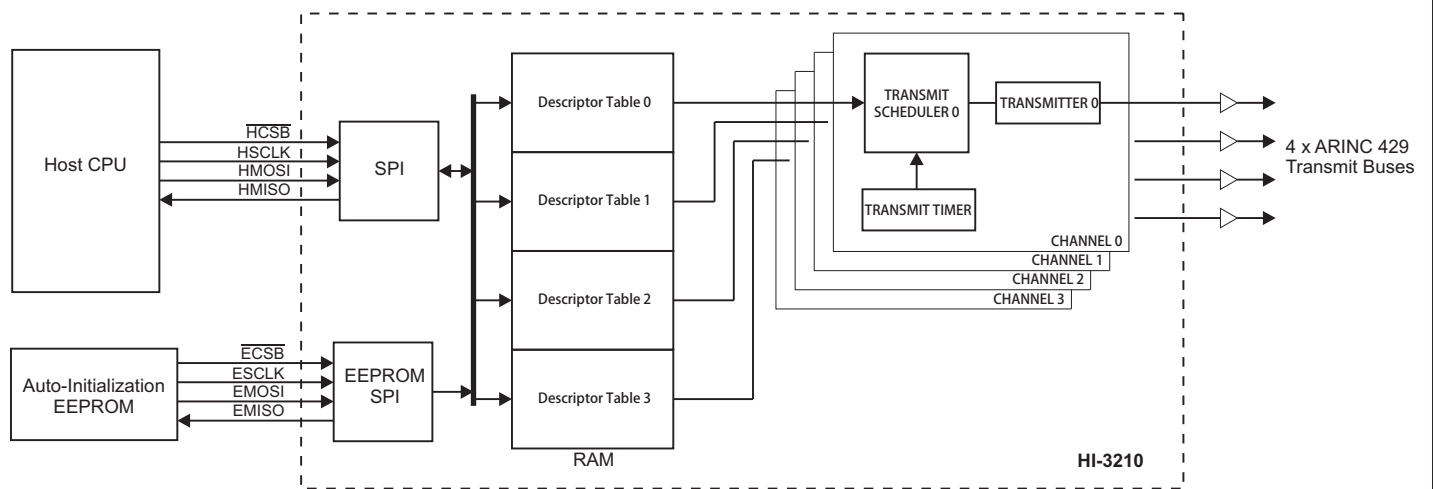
Host CPU

$\overline{HCSB}$
HSCLK
HMOSI
HMISO

SPI

Auto-Initialization EEPROM

$\overline{ECSB}$
ESCLK
EMOSI
EMISO

EEPROM SPI

Descriptor Table 0
Descriptor Table 1
Descriptor Table 2
Descriptor Table 3

RAM

TRANSMIT SCHEDULER 0
TRANSMITTER 0
TRANSMIT TIMER

CHANNEL 0
CHANNEL 1
CHANNEL 2
CHANNEL 3

4 x ARINC 429 Transmit Buses

HI-3210